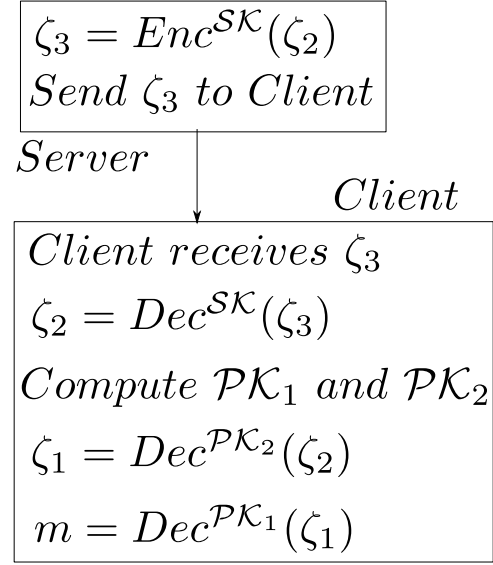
$\zeta_3 = Enc^{\mathcal{SK}}(\zeta_2)$
$Send\ \zeta_3\ to\ Client$

$Server$

$Client$

$Client\ receives\ \zeta_3$
$\zeta_2 = Dec^{\mathcal{SK}}(\zeta_3)$
$Compute\ \mathcal{PK}_1\ and\ \mathcal{PK}_2$
$\zeta_1 = Dec^{\mathcal{PK}_2}(\zeta_2)$
$m = Dec^{\mathcal{PK}_1}(\zeta_1)$